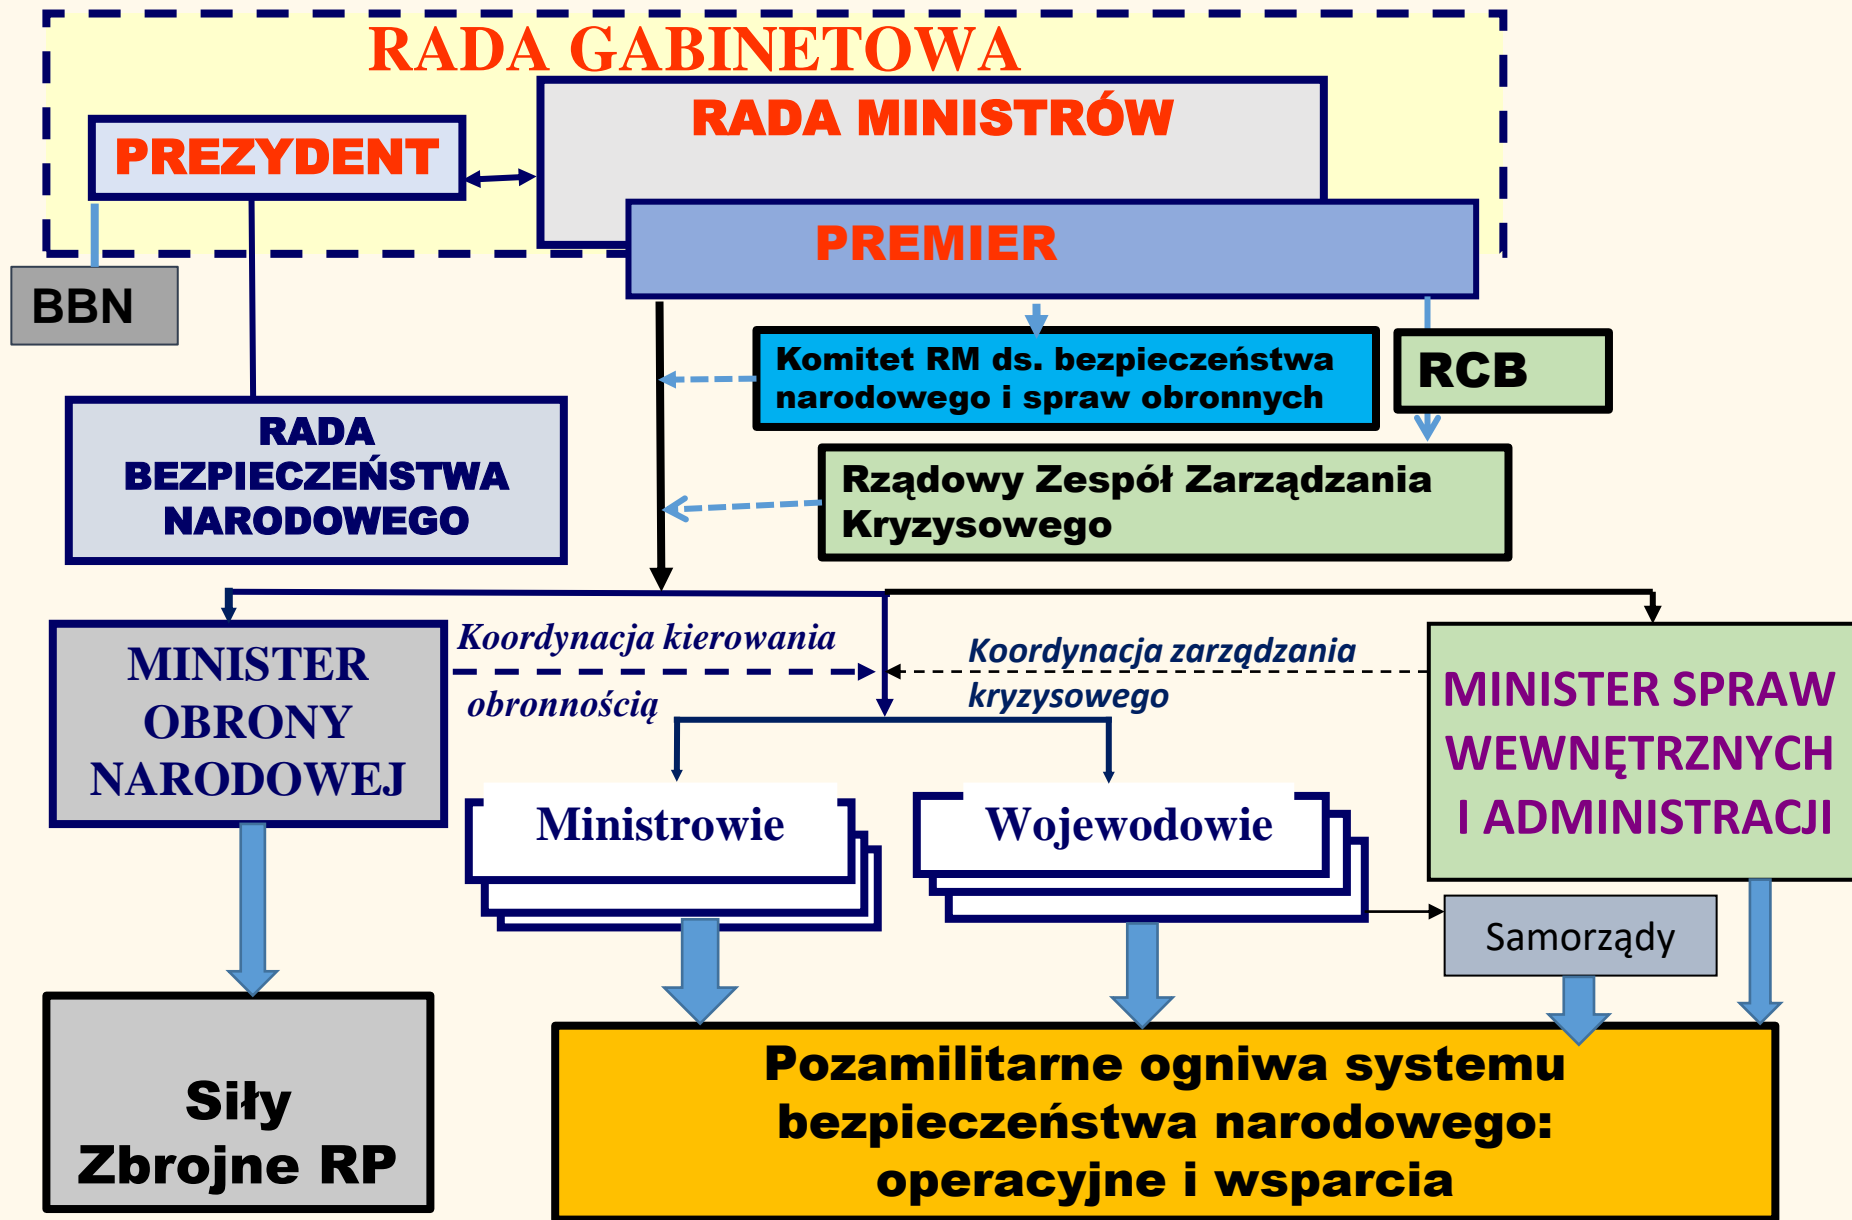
RADA GABINETOWA

RADA MINISTRÓW

PREZYDENT

PREMIER

BBN

Komitet RM ds. bezpieczeństwa narodowego i spraw obronnych

RCB

RADA BEZPIECZEŃSTWA NARODOWEGO

Rządowy Zespół Zarządzania Kryzysowego

MINISTER OBRONY NARODOWEJ

Koordynacja kierowania obronnością

Koordynacja zarządzania kryzysowego

MINISTER SPRAW WEWNĘTRZNYCH I ADMINISTRACJI

Ministrowie

Wojewodowie

Samorządy

Siły Zbrojne RP

Pozamilitarne ogniwa systemu bezpieczeństwa narodowego: operacyjne i wsparcia